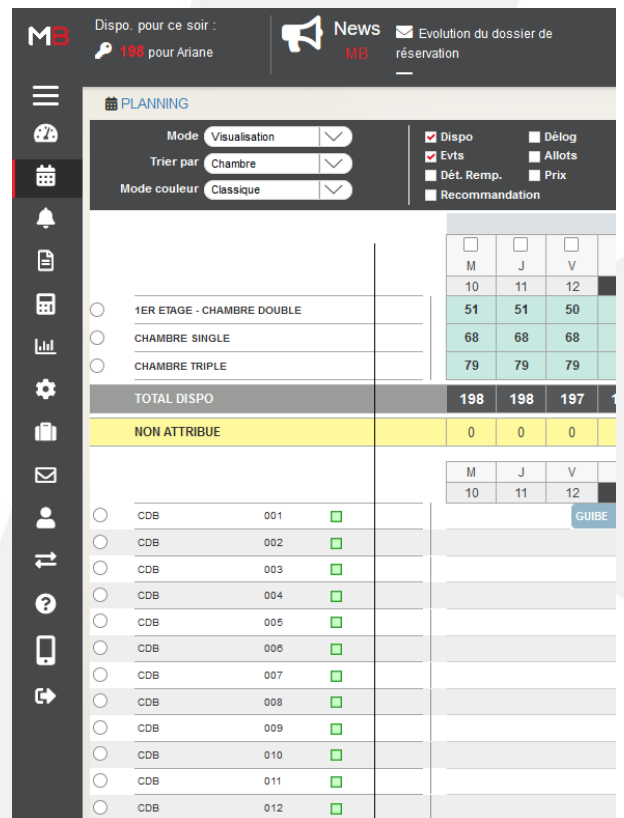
MB

Dispo. pour ce soir :
198 pour Ariane

News
MB

Evolution du dossier de réservation

PLANNING

Mode Visualisation
Trier par Chambre
Mode couleur Classique

Dispo
Evts
Dét. Remp.
Recommandation
Délog
Allots
Prix

| | M | J | V |
|---|---|---|---|
| | 10 | 11 | 12 |
| 1ER ETAGE - CHAMBRE DOUBLE | 51 | 51 | 50 |
| CHAMBRE SINGLE | 68 | 68 | 68 |
| CHAMBRE TRIPLE | 79 | 79 | 79 |
| TOTAL DISPO | 198 | 198 | 197 |
| NON ATTRIBUE | 0 | 0 | 0 |

| | | M | J | V |
|---|---|---|---|---|
| | | 10 | 11 | 12 |
| CDB | 001 | | | GUIBE |
| CDB | 002 | | | |
| CDB | 003 | | | |
| CDB | 004 | | | |
| CDB | 005 | | | |
| CDB | 006 | | | |
| CDB | 007 | | | |
| CDB | 008 | | | |
| CDB | 009 | | | |
| CDB | 010 | | | |
| CDB | 011 | | | |
| CDB | 012 | | | |